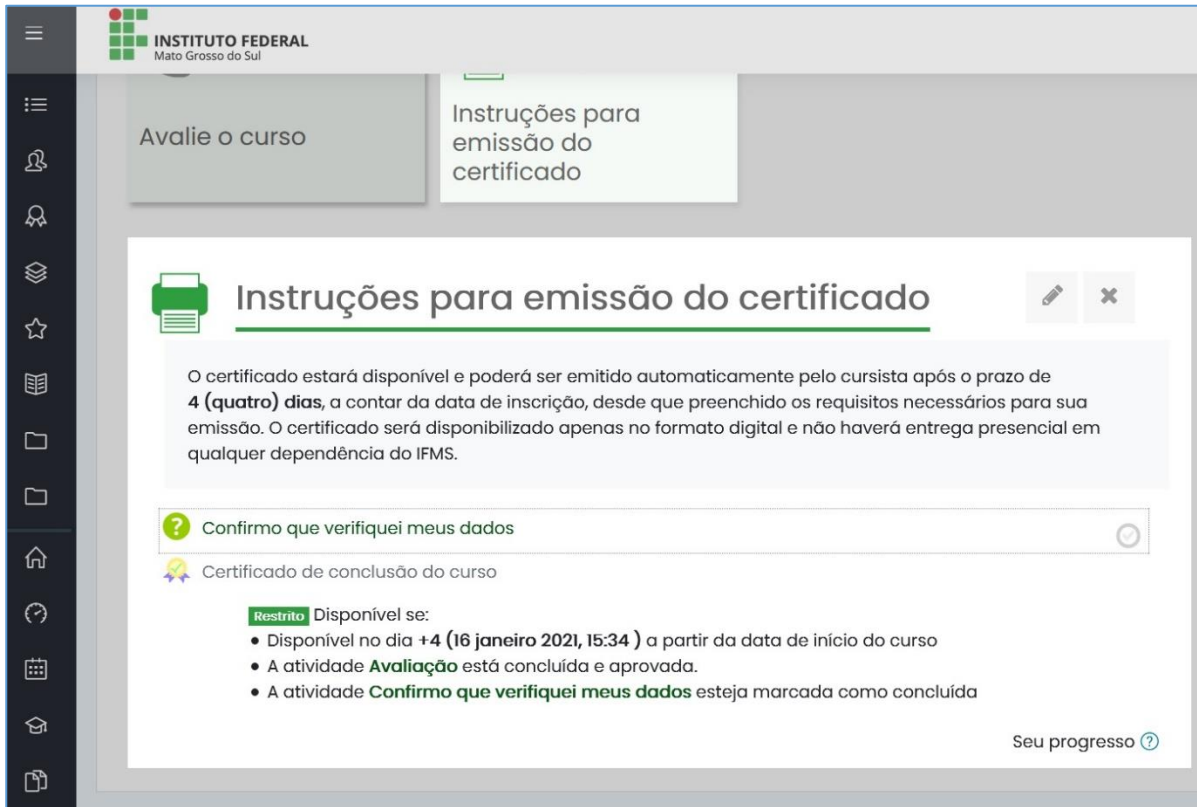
INSTITUTO FEDERAL
Mato Grosso do Sul

Avalie o curso

Instruções para emissão do certificado

Instruções para emissão do certificado

O certificado estará disponível e poderá ser emitido automaticamente pelo cursista após o prazo de **4 (quatro) dias**, a contar da data de inscrição, desde que preenchido os requisitos necessários para sua emissão. O certificado será disponibilizado apenas no formato digital e não haverá entrega presencial em qualquer dependência do IFMS.

Confirmo que verifiquei meus dados

Certificado de conclusão do curso

Restrito Disponível se:
• Disponível no dia **+4 (16 janeiro 2021, 15:34 )** a partir da data de início do curso
• A atividade **Avaliação** está concluída e aprovada.
• A atividade **Confirmo que verifiquei meus dados** esteja marcada como concluída

Seu progresso